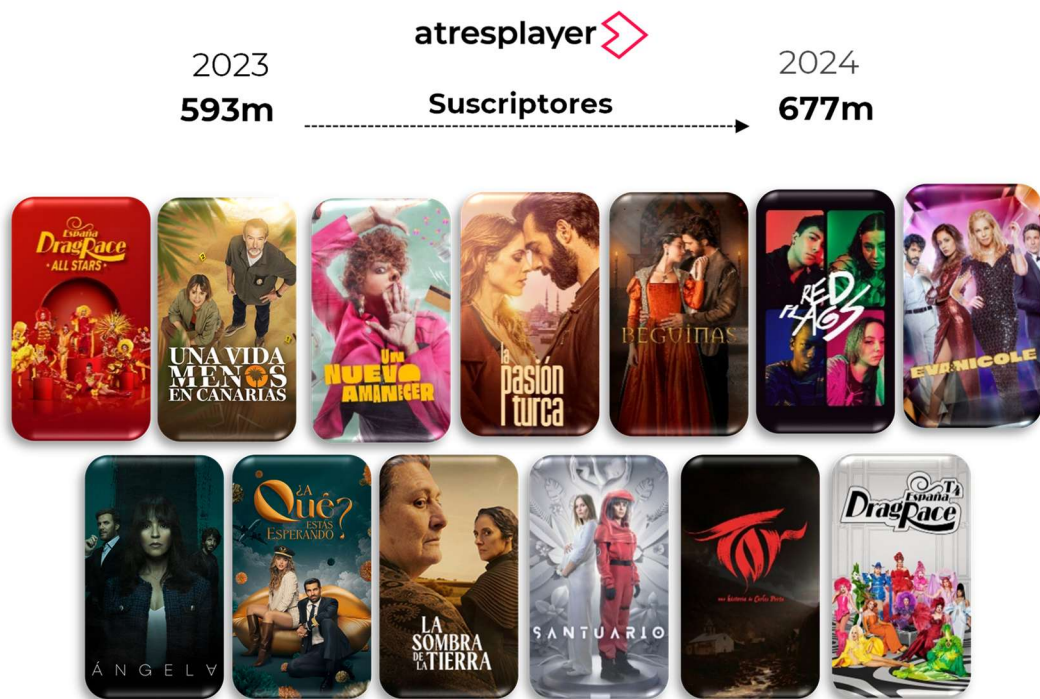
atresplayer

2023
593m

Suscriptores

2024
677m

España Drag Race ALL STARS

UNA VIDA MENOS EN CANARIAS

Un NUEVO AMANECER

la pasión turca

BEGUINAS

RED FLAGS

EVA & NICOLE

ÁNGELA

¿A Qué ESTÁS ESPERANDO?

LA SOMBRA DE LA TIERRA

SANTUARIO

una historia de Carlos Vermut

Drag Race España T4